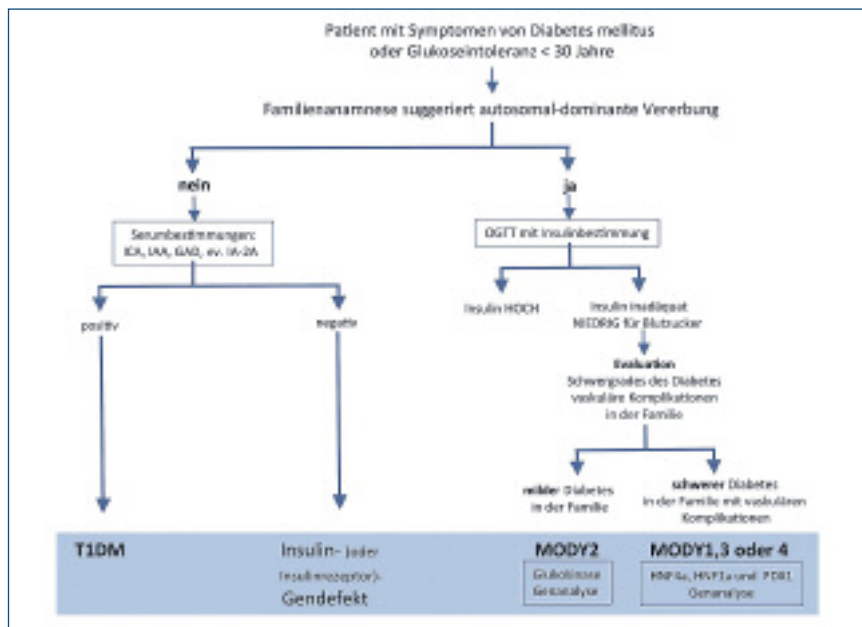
Patient mit Symptomen von Diabetes mellitus oder Glukoseintoleranz < 30 Jahre

Familienanamnese suggeriert autosomal-dominante Vererbung

nein

ja

Serumbestimmungen: ICA, IAA, GAD, ev. IA-2A

OGTT mit Insulinbestimmung

positiv

negativ

Insulin HOCH

Insulin inadäquat NIEDRIG für Blutzucker

Evaluation
Schweregrades des Diabetes vaskuläre Komplikationen in der Familie

milder Diabetes in der Familie

schwerer Diabetes in der Familie mit vaskulären Komplikationen

T1DM

Insulin- (oder Insulinrezeptor)-Gendefekt

MODY2

Glukokinase Genanalyse

MODY1,3 oder 4

HNF4α, HNF1α und PDX1 Genanalyse